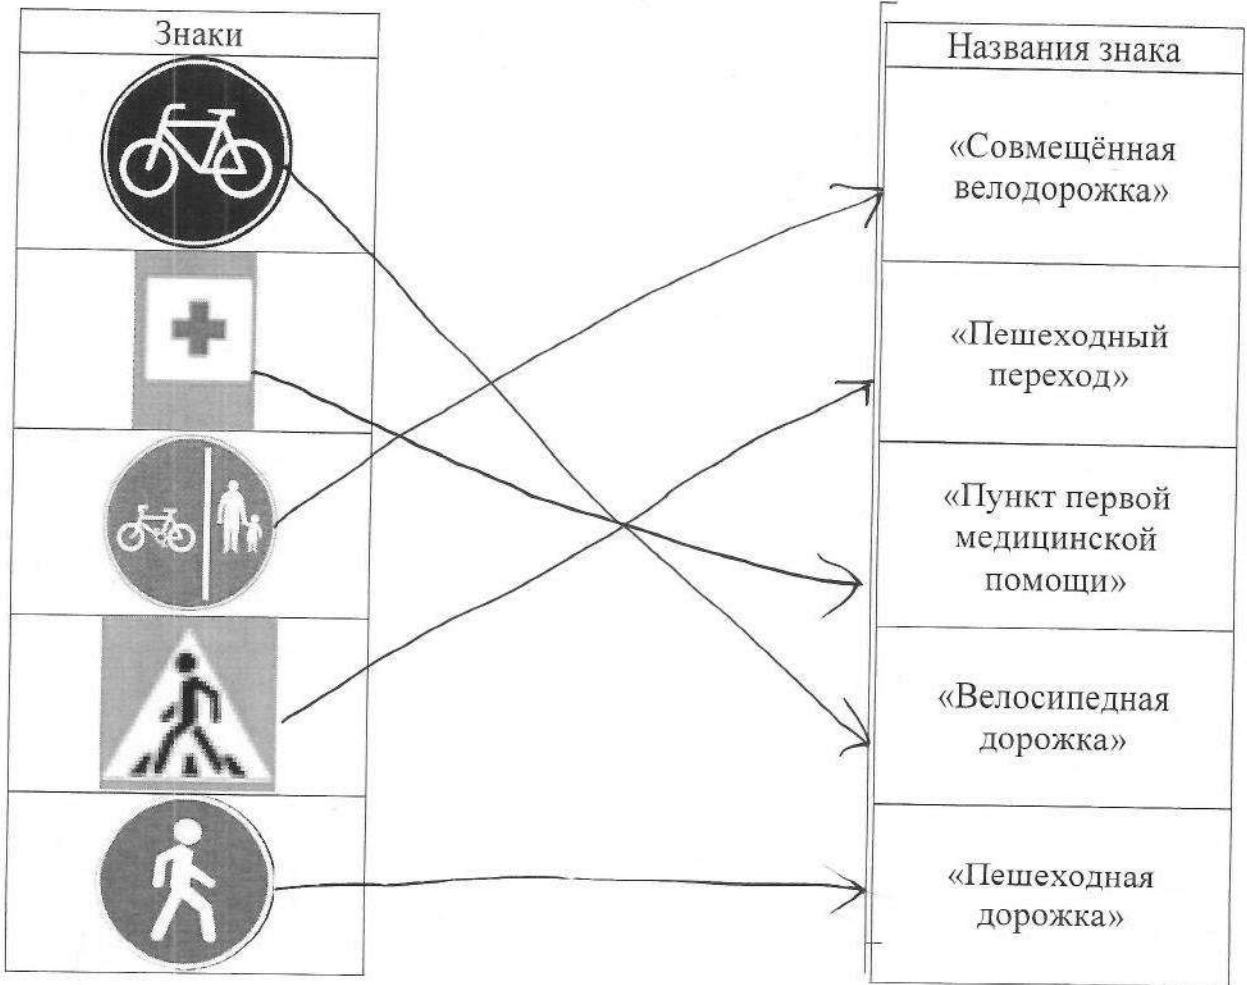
| Знаки |
|---|
| |
| |
| |
| |
| |

| Названия знака |
|---|
| «Совмещённая велодорожка» |
| «Пешеходный переход» |
| «Пункт первой медицинской помощи» |
| «Велосипедная дорожка» |
| «Пешеходная дорожка» |